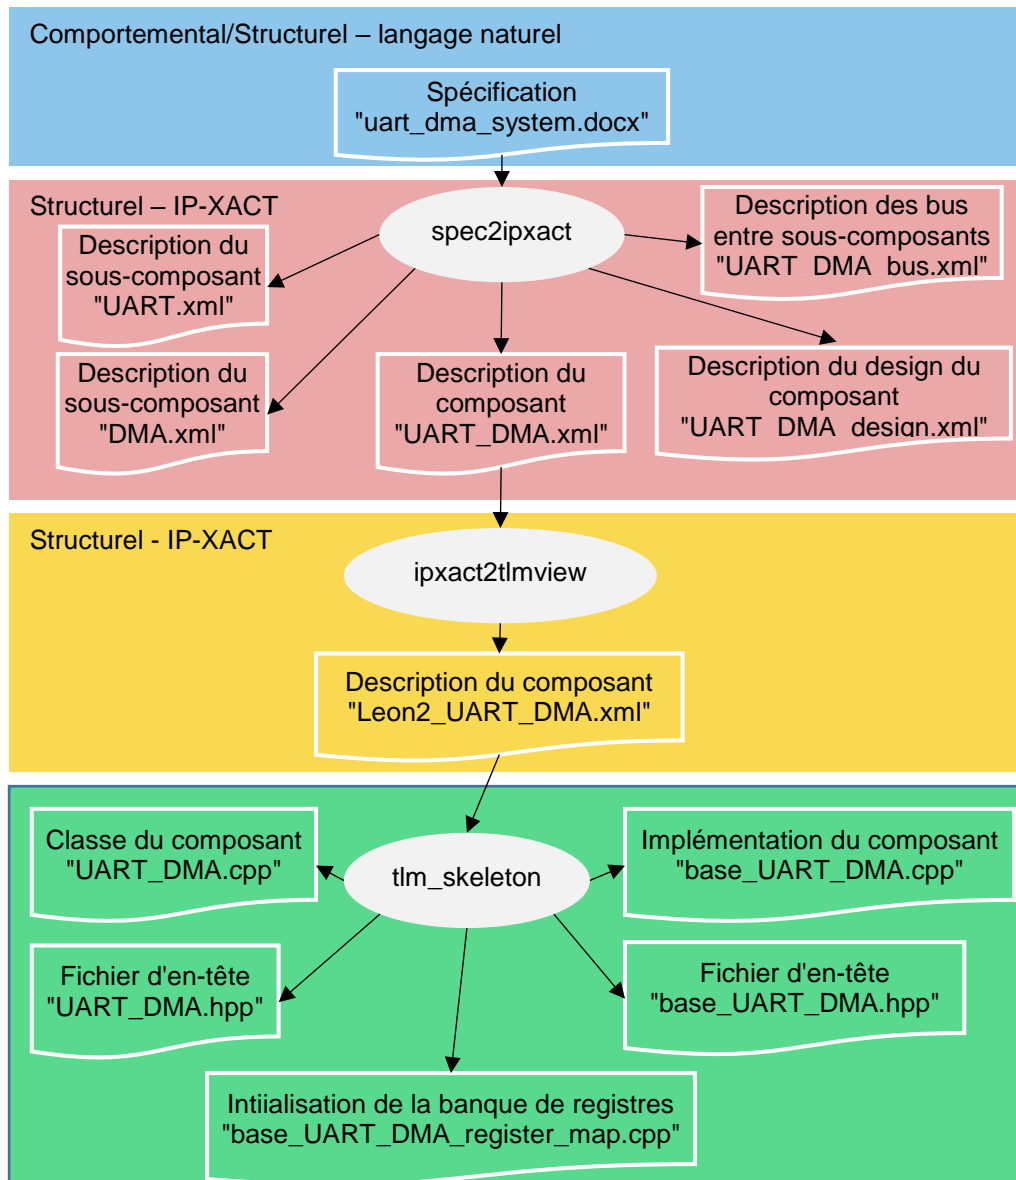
Comportemental/Structurel – langage naturel

Spécification "uart_dma_system.docx"

Structurel – IP-XACT

spec2ipxact

Description du sous-composant "UART.xml"

Description des bus entre sous-composants "UART_DMA_bus.xml"

Description du sous-composant "DMA.xml"

Description du composant "UART_DMA.xml"

Description du design du composant "UART_DMA_design.xml"

Structurel - IP-XACT

ipxact2tlmview

Description du composant "Leon2_UART_DMA.xml"

Classe du composant "UART_DMA.cpp"

tlm_skeleton

Implémentation du composant "base_UART_DMA.cpp"

Fichier d'en-tête "UART_DMA.hpp"

Fichier d'en-tête "base_UART_DMA.hpp"

Intiialisation de la banque de registres "base_UART_DMA_register_map.cpp"